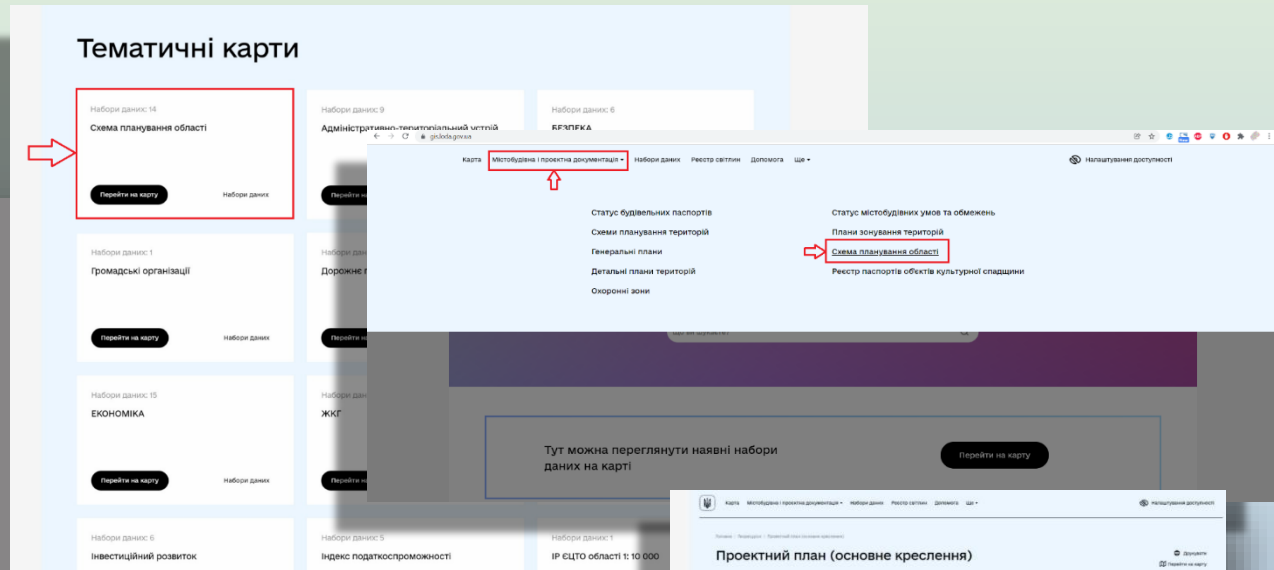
Тематичні карти

Набори даних: 14
Схема планування області
Перейти на карту
Набори даних

Набори даних: 9
Адміністративно-територіальний устрій

Набори даних: 6
БЕЗПЕКА

Набори даних: 1
Громадські організації
Перейти на карту
Набори даних

Дорожнє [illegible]

Набори даних: 15
ЕКОНОМІКА
Перейти на карту
Набори даних

ЖКГ

Набори даних: 6
Інвестиційний розвиток

Набори даних: 5
Індекс податкоспроможності

Набори даних: 1
ІР ЄЦТО області 1: 10 000

gis.koda.gov.ua

Карта
Містобудівна і проектна документація
Набори даних
Реєстр світлин
Допомога
Ще
Налаштування доступності

Статус будівельних паспортів
Схеми планування територій
Генеральні плани
Детальні плани територій
Охоронні зони

Статус містобудівних умов та обмежень
Плани зонування територій
Схема планування області
Реєстр паспортів об'єктів культурної спадщини

Що ви шукаєте?

Тут можна переглянути наявні набори даних на карті
Перейти на карту

Карта
Містобудівна і проектна документація
Набори даних
Реєстр світлин
Допомога
Ще
Налаштування доступності

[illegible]

Проектний план (основне креслення)
Друкувати
Перейти на карту